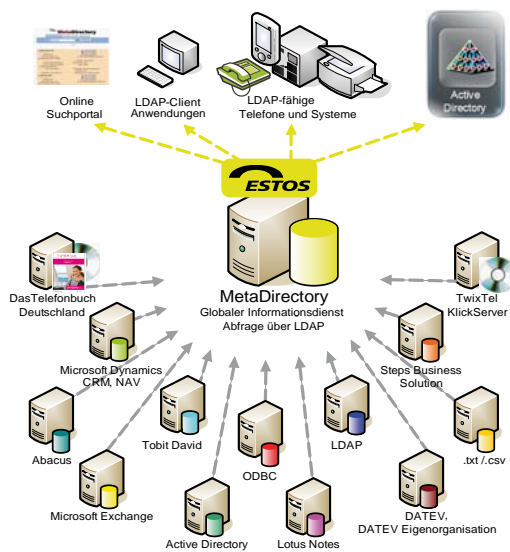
MetaDirectory

Online Suchportal

LDAP-Client Anwendungen

LDAP-fähige Telefone und Systeme

Active Directory

ESTOS

MetaDirectory
Globaler Informationsdienst
Abfrage über LDAP

DasTelefonbuch Deutschland

Microsoft Dynamics CRM, NAV

Abacus

Microsoft Exchange

Tobit David

Active Directory

ODBC

Lotus Notes

LDAP

DATEV, DATEV Eigenorganisation

.txt /.csv

Steps Business Solution

TwixTel KlickServer